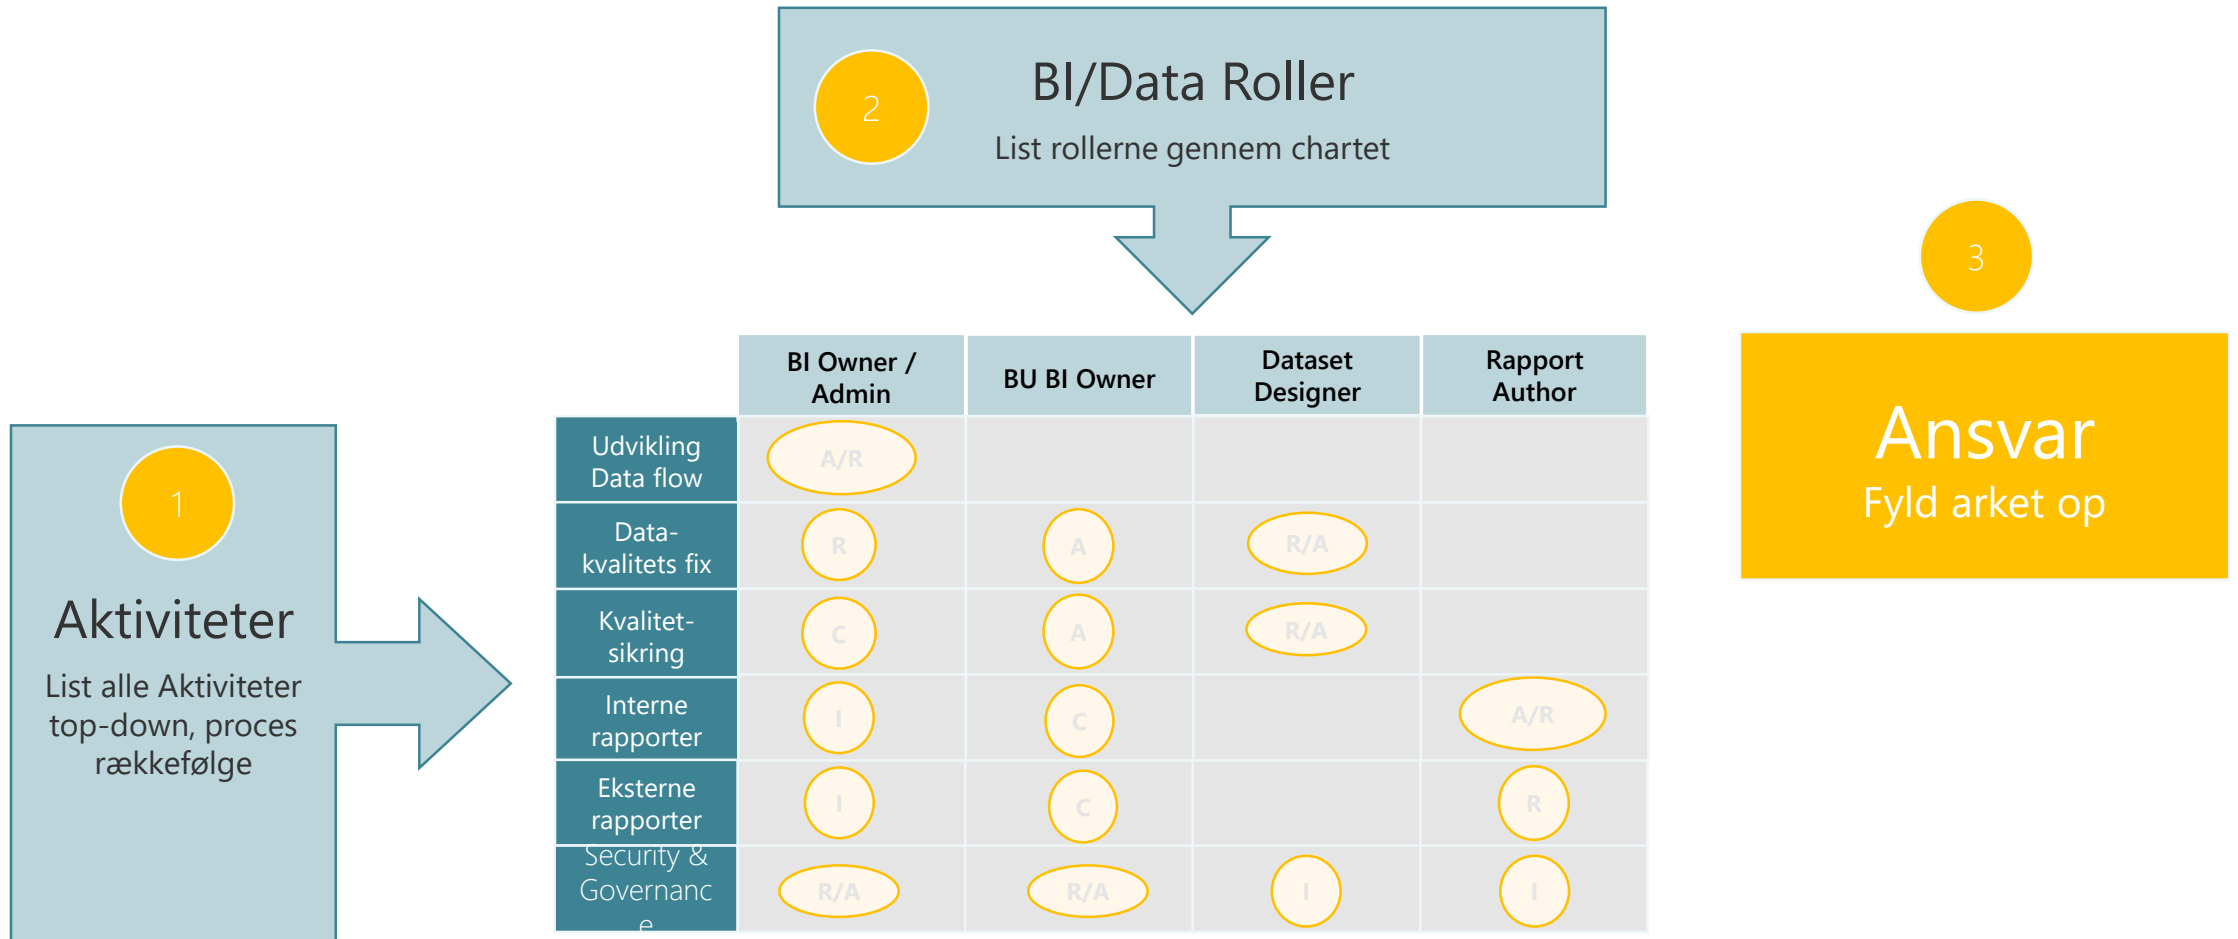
2

BI/Data Roller

List rollerne gennem chartet

3

Ansvar

Fyld arket op

1

Aktiviteter

List alle Aktiviteter top-down, proces rækkefølge

| | BI Owner / Admin | BU BI Owner | Dataset Designer | Rapport Author |
|---|---|---|---|---|
| Udvikling Data flow | A/R | | | |
| Data-kvalitets fix | R | A | R/A | |
| Kvalitet-sikring | C | A | R/A | |
| Interne rapporter | I | C | | A/R |
| Eksterne rapporter | I | C | | R |
| Security & Governanc e | R/A | R/A | I | I |